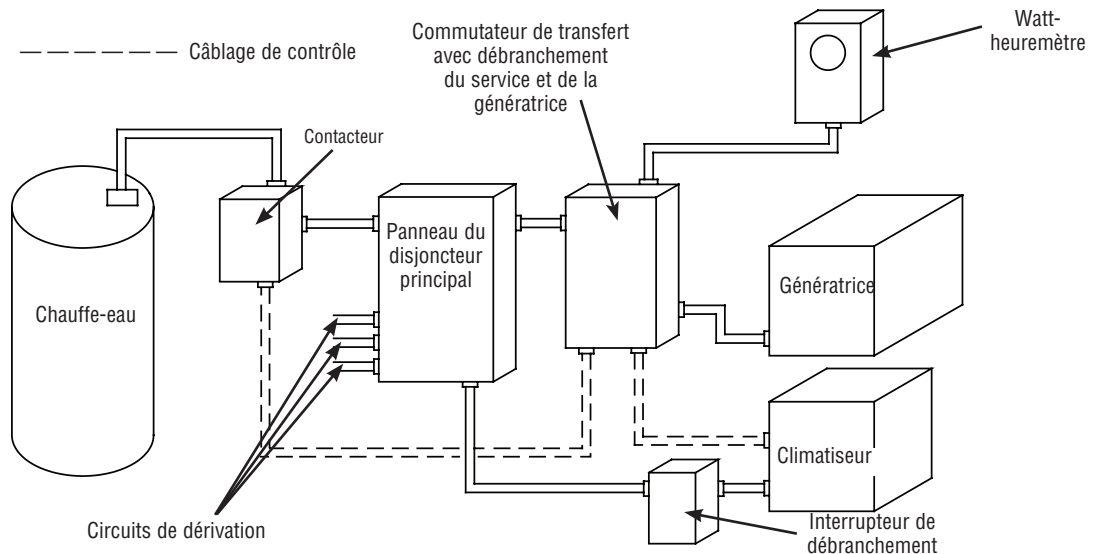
Câblage de contrôle

Commutateur de transfert avec débranchement du service et de la génératrice

Watt-heuremètre

Contacteur

Chauffe-eau

Panneau du disjoncteur principal

Génératrice

Climatiseur

Circuits de dérivation

Interrupteur de débranchement